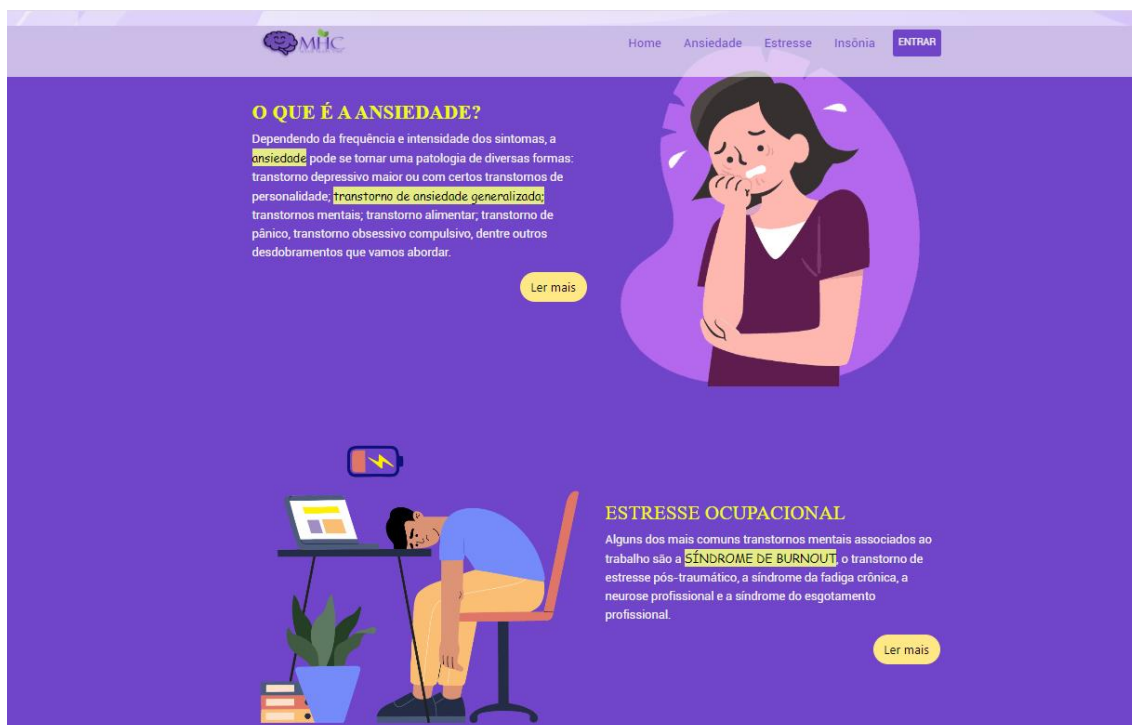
MHC

Home Ansiedade Estresse Insônia ENTRAR

O QUE É A ANSIEDADE?

Dependendo da frequência e intensidade dos sintomas, a ansiedade pode se tomar uma patologia de diversas formas: transtorno depressivo maior ou com certos transtornos de personalidade; transtorno de ansiedade generalizado; transtornos mentais; transtorno alimentar; transtorno de pânico, transtorno obsessivo compulsivo, dentre outros desdobramentos que vamos abordar.

Ler mais

ESTRESSE OCUPACIONAL

Alguns dos mais comuns transtornos mentais associados ao trabalho são a SÍNDROME DE BURNOUT, o transtorno de estresse pós-traumático, a síndrome da fadiga crônica, a neurose profissional e a síndrome do esgotamento profissional.

Ler mais